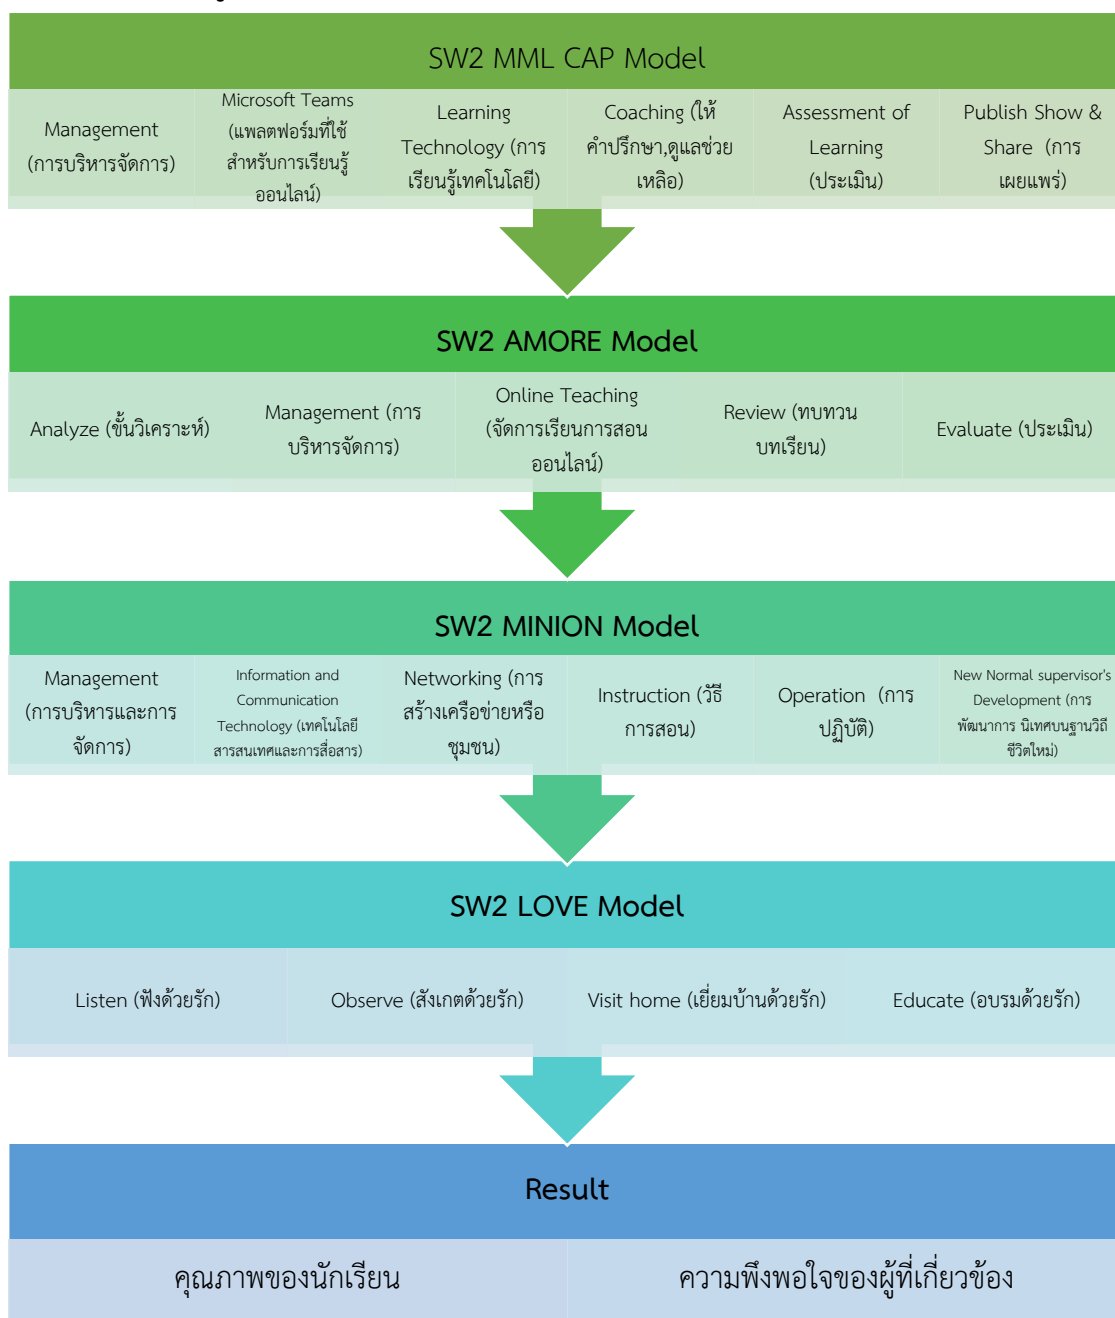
SW2 MML CAP Model

| Management (การบริหารจัดการ) | Microsoft Teams (แพลตฟอร์มที่ใช้สำหรับการเรียนรู้ออนไลน์) | Learning Technology (การเรียนรู้เทคโนโลยี) | Coaching (ให้คำปรึกษา,ดูแลช่วยเหลือ) | Assessment of Learning (ประเมิน) | Publish Show & Share (การเผยแพร่) |
|---|---|---|---|---|---|

SW2 AMORE Model

| Analyze (ขั้นวิเคราะห์) | Management (การบริหารจัดการ) | Online Teaching (จัดการเรียนการสอนออนไลน์) | Review (ทบทวนบทเรียน) | Evaluate (ประเมิน) |
|---|---|---|---|---|

SW2 MINION Model

| Management (การบริหารและการจัดการ) | Information and Communication Technology (เทคโนโลยีสารสนเทศและการสื่อสาร) | Networking (การสร้างเครือข่ายหรือชุมชน) | Instruction (วิธีการสอน) | Operation (การปฏิบัติ) | New Normal supervisor's Development (การพัฒนาการ นิเทศบนฐานวิถีชีวิตใหม่) |
|---|---|---|---|---|---|

SW2 LOVE Model

| Listen (ฟังด้วยรัก) | Observe (สังเกตด้วยรัก) | Visit home (เยี่ยมบ้านด้วยรัก) | Educate (อบรมด้วยรัก) |
|---|---|---|---|

Result

| คุณภาพของนักเรียน | ความพึงพอใจของผู้ที่เกี่ยวข้อง |
|---|---|